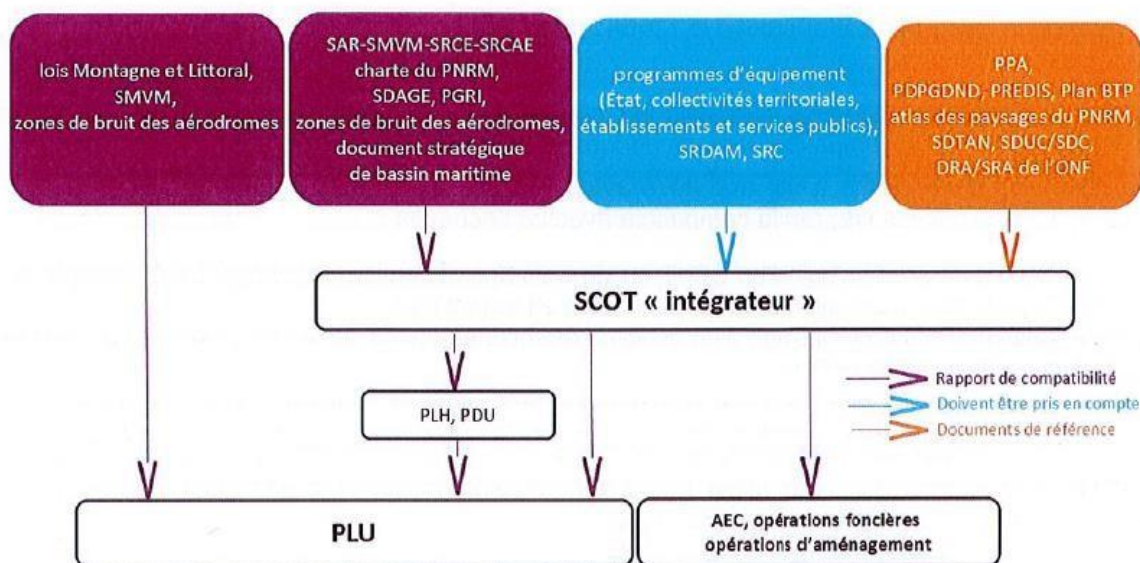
lois Montagne et Littoral, SMVM, zones de bruit des aérodromes

SAR-SMVM-SRCE-SRCAE charte du PNRM, SDAGE, PGRI, zones de bruit des aérodromes, document stratégique de bassin maritime

programmes d'équipement (État, collectivités territoriales, établissements et services publics), SRDAM, SRC

PPA, PDPGDND, PREDIS, Plan BTP atlas des paysages du PNRM, SDTAN, SDUC/SDC, DRA/SRA de l'ONF

SCOT « intégrateur »

PLH, PDU

Rapport de compatibilité
Doivent être pris en compte
Documents de référence

PLU

AEC, opérations foncières opérations d'aménagement